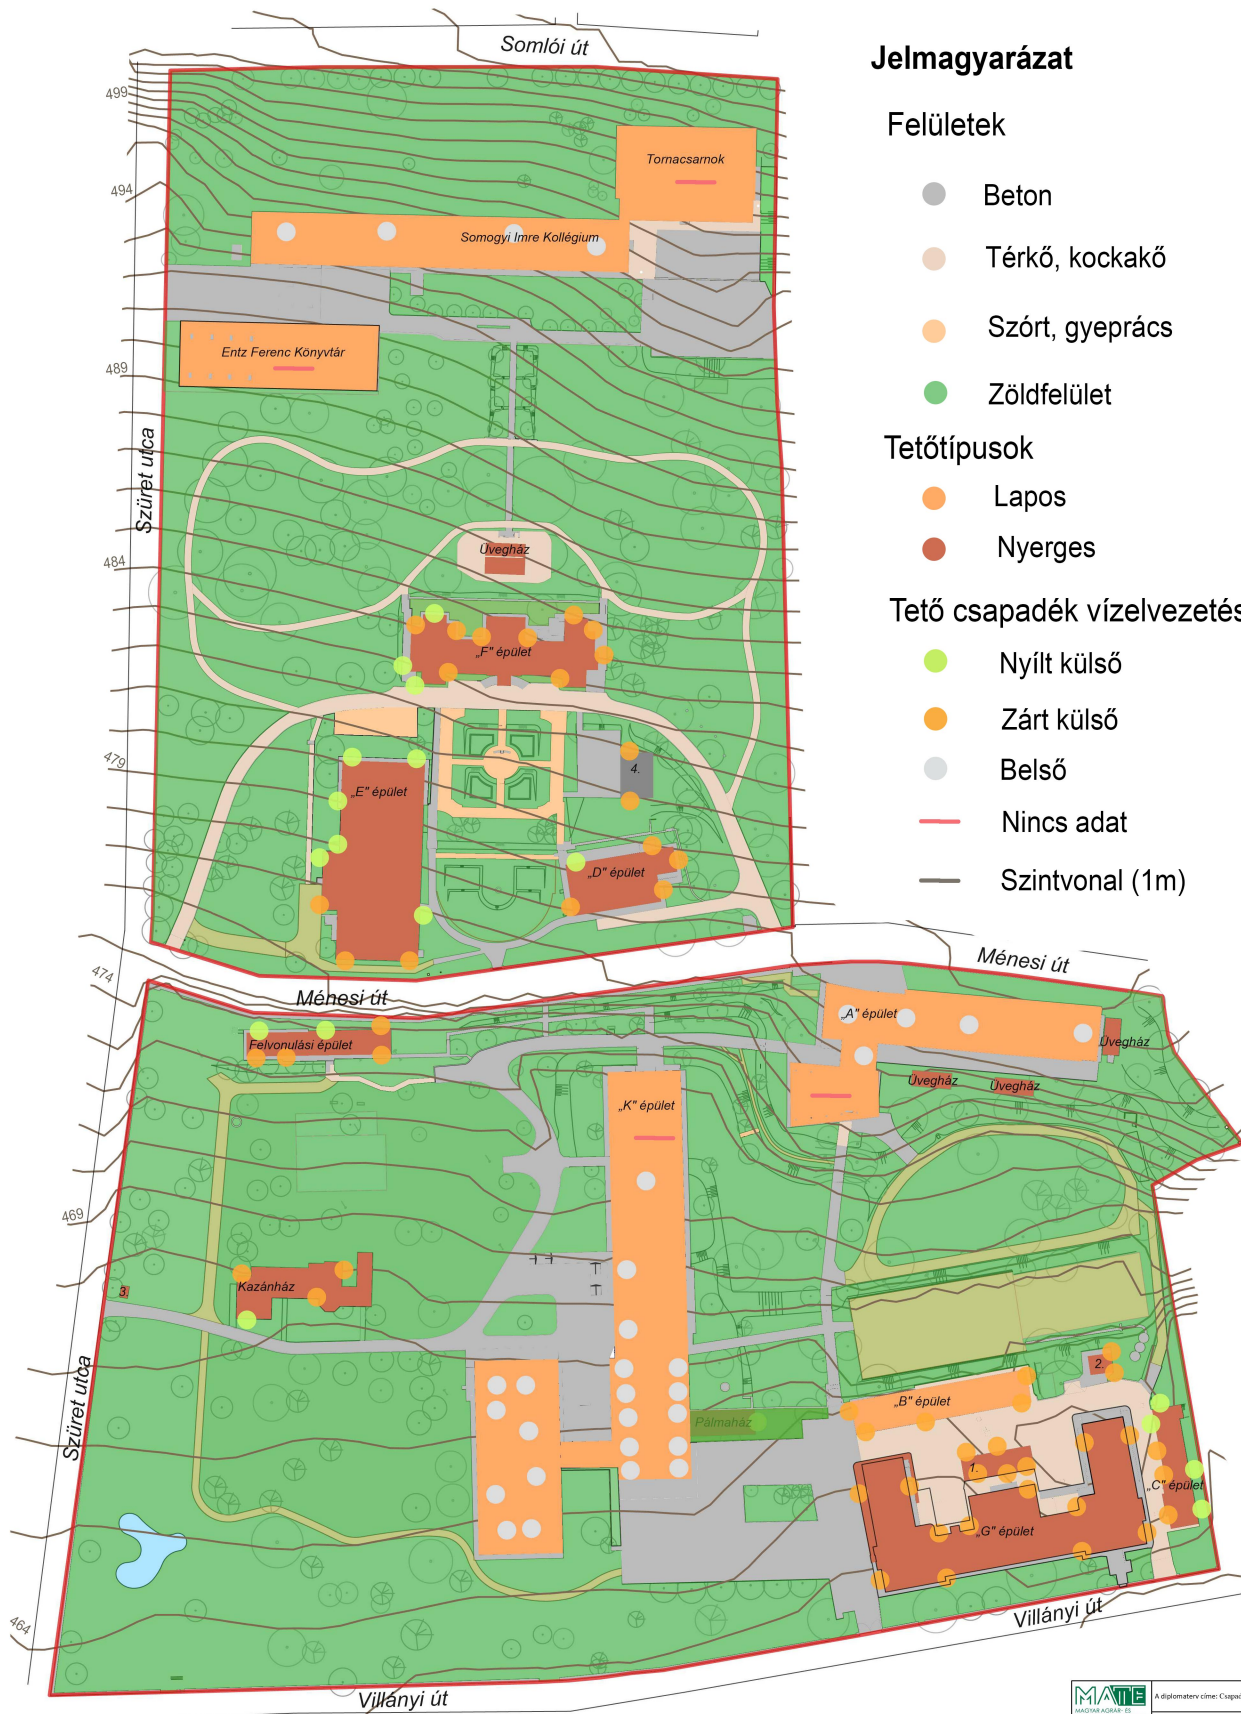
Somlói út

499
494
489
484
479
474
469
464

Tornacsarnok
Somogyi Imre Kollégium
Entz Ferenc Könyvtár
Szüret utca
Üvegház
„F" épület
„E" épület
4.
„D" épület
Ménesi út
Ménesi út
„A" épület
Üvegház
Üvegház
Üvegház
Felvonulási épület
„K" épület
Kazánház
3.
Szüret utca
Pálmaház
„B" épület
2.
1.
„C" épület
„G" épület
Villányi út
Villányi út

Jelmagyarázat
Felületek
Beton
Térkő, kockakő
Szórt, gyeprács
Zöldfelület
Tetőtípusok
Lapos
Nyerges
Tető csapadék vízelvezetés
Nyílt külső
Zárt külső
Belső
Nincs adat
Szintvonal (1m)

MATE
MAGYAR AGRÁR- ÉS
A diplomaterv címe: Csapad